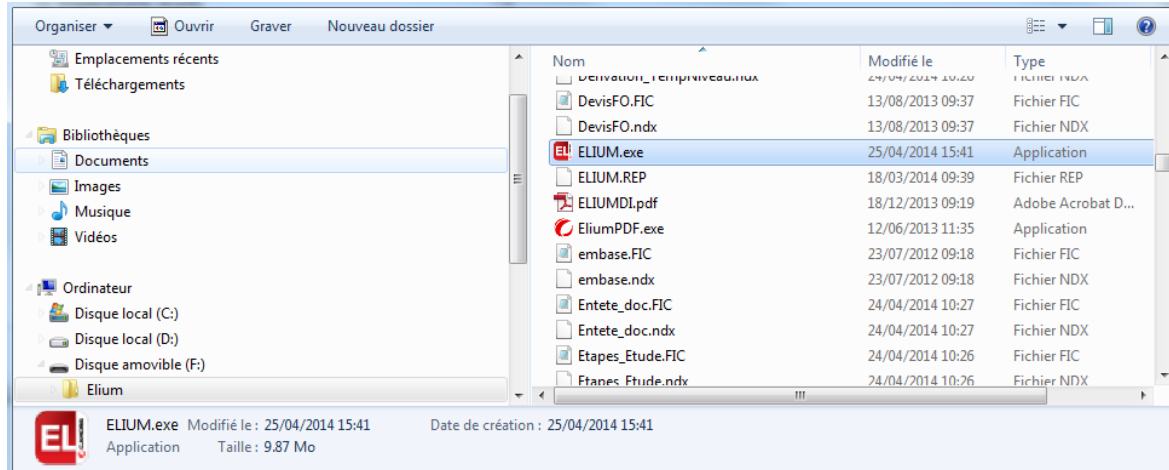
Organiser ▾ Ouvrir Graver Nouveau dossier

Emplacements récents
Téléchargements

Bibliothèques
Documents
Images
Musique
Vidéos

Ordinateur
Disque local (C:)
Disque local (D:)
Disque amovible (F:)
Elium

| Nom | Modifié le | Type |
|---|---|---|
| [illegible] | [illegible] | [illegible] |
| DevisFO.FIC | 13/08/2013 09:37 | Fichier FIC |
| DevisFO.ndx | 13/08/2013 09:37 | Fichier NDX |
| ELIUM.exe | 25/04/2014 15:41 | Application |
| ELIUM.REP | 18/03/2014 09:39 | Fichier REP |
| ELIUMDI.pdf | 18/12/2013 09:19 | Adobe Acrobat D... |
| EliumPDF.exe | 12/06/2013 11:35 | Application |
| embase.FIC | 23/07/2012 09:18 | Fichier FIC |
| embase.ndx | 23/07/2012 09:18 | Fichier NDX |
| Entete_doc.FIC | 24/04/2014 10:27 | Fichier FIC |
| Entete_doc.ndx | 24/04/2014 10:27 | Fichier NDX |
| Etapes_Etude.FIC | 24/04/2014 10:26 | Fichier FIC |
| Etapes_Etude.ndx | 24/04/2014 10:26 | Fichier NDX |

ELIUM.exe Modifié le : 25/04/2014 15:41 Date de création : 25/04/2014 15:41
Application Taille : 9.87 Mo